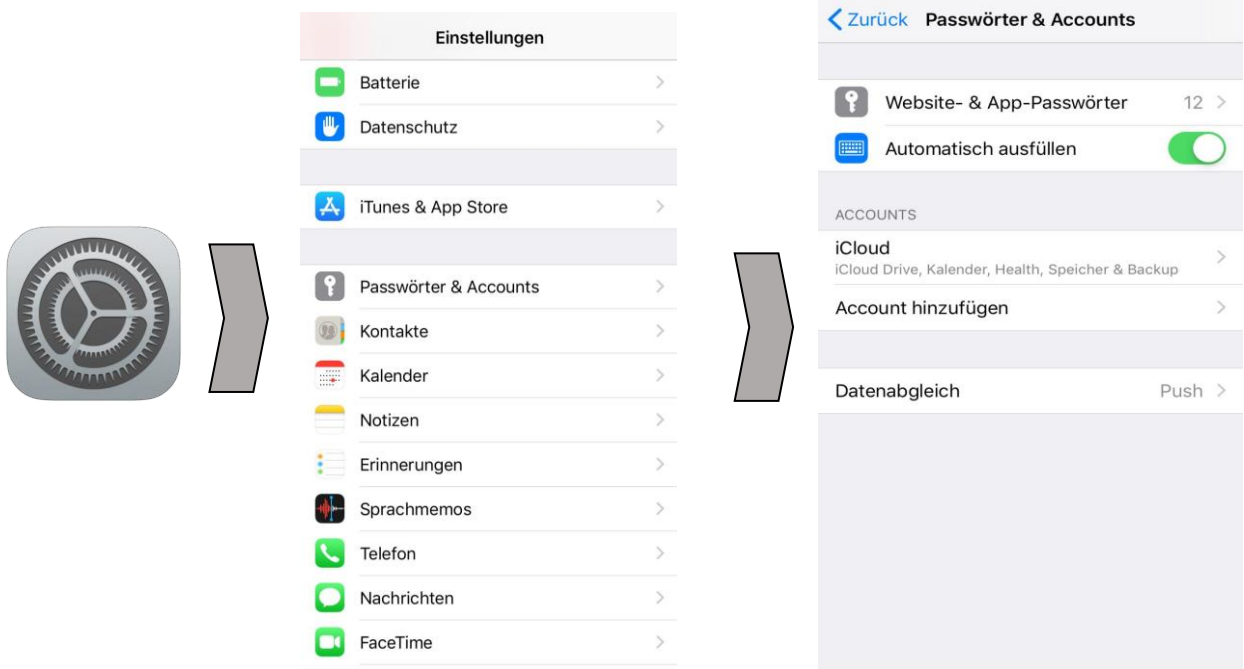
Einstellungen

Batterie

Datenschutz

iTunes & App Store

Passwörter & Accounts

Kontakte

Kalender

Notizen

Erinnerungen

Sprachmemos

Telefon

Nachrichten

FaceTime

Zurück Passwörter & Accounts

Website- & App-Passwörter 12

Automatisch ausfüllen

ACCOUNTS

iCloud
iCloud Drive, Kalender, Health, Speicher & Backup

Account hinzufügen

Datenabgleich Push